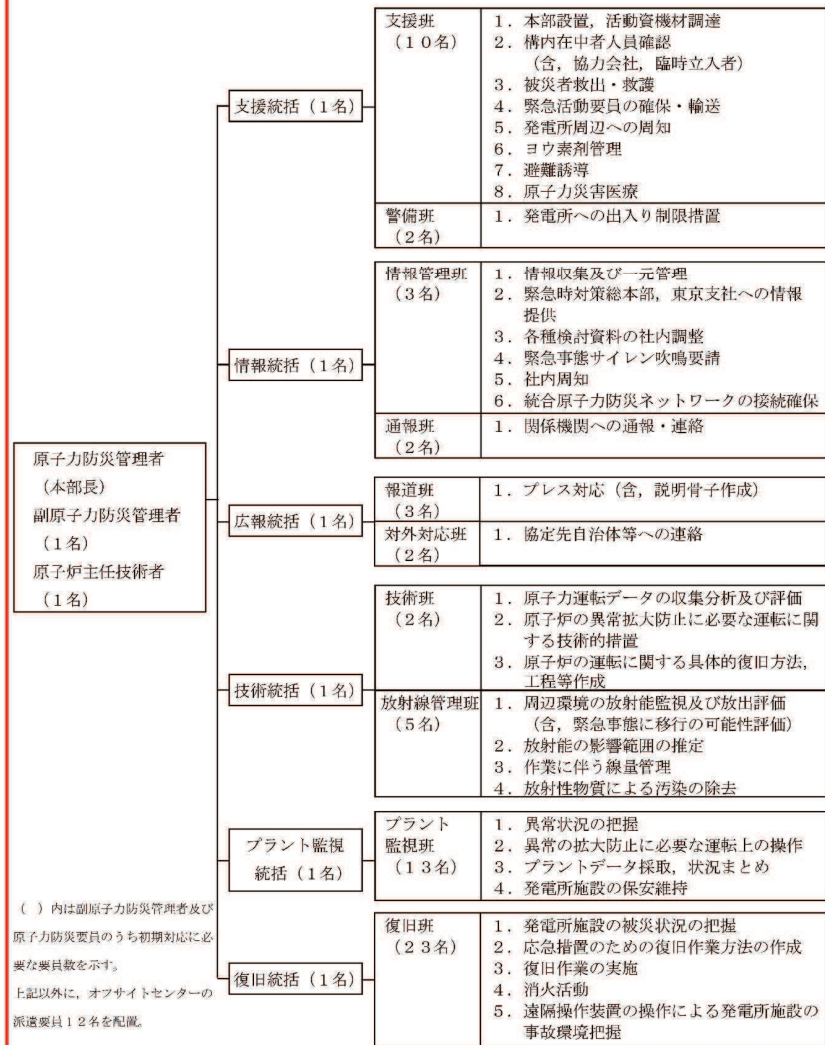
原子力防災管理者
（本部長）
副原子力防災管理者
（１名）
原子炉主任技術者
（１名）

支援統括（１名）

支援班
（１０名）

１．本部設置，活動資機材調達
２．構内在中者人員確認
（含，協力会社，臨時立入者）
３．被災者救出・救護
４．緊急活動要員の確保・輸送
５．発電所周辺への周知
６．ヨウ素剤管理
７．避難誘導
８．原子力災害医療

警備班
（２名）

１．発電所への出入り制限措置

情報統括（１名）

情報管理班
（３名）

１．情報収集及び一元管理
２．緊急時対策総本部，東京支社への情報提供
３．各種検討資料の社内調整
４．緊急事態サイレン吹鳴要請
５．社内周知
６．統合原子力防災ネットワークの接続確保

通報班
（２名）

１．関係機関への通報・連絡

広報統括（１名）

報道班
（３名）

１．プレス対応（含，説明骨子作成）

対外対応班
（２名）

１．協定先自治体等への連絡

技術統括（１名）

技術班
（２名）

１．原子力運転データの収集分析及び評価
２．原子炉の異常拡大防止に必要な運転に関する技術的措置
３．原子炉の運転に関する具体的復旧方法，工程等作成

放射線管理班
（５名）

１．周辺環境の放射能監視及び放出評価
（含，緊急事態に移行の可能性評価）
２．放射能の影響範囲の推定
３．作業に伴う線量管理
４．放射性物質による汚染の除去

プラント監視統括（１名）

プラント監視班
（１３名）

１．異常状況の把握
２．異常の拡大防止に必要な運転上の操作
３．プラントデータ採取，状況まとめ
４．発電所施設の保安維持

復旧統括（１名）

復旧班
（２３名）

１．発電所施設の被災状況の把握
２．応急措置のための復旧作業方法の作成
３．復旧作業の実施
４．消火活動
５．遠隔操作装置の操作による発電所施設の事故環境把握

（ ）内は副原子力防災管理者及び原子力防災要員のうち初期対応に必要な要員数を示す。
上記以外に，オフサイトセンターの派遣要員１２名を配置。